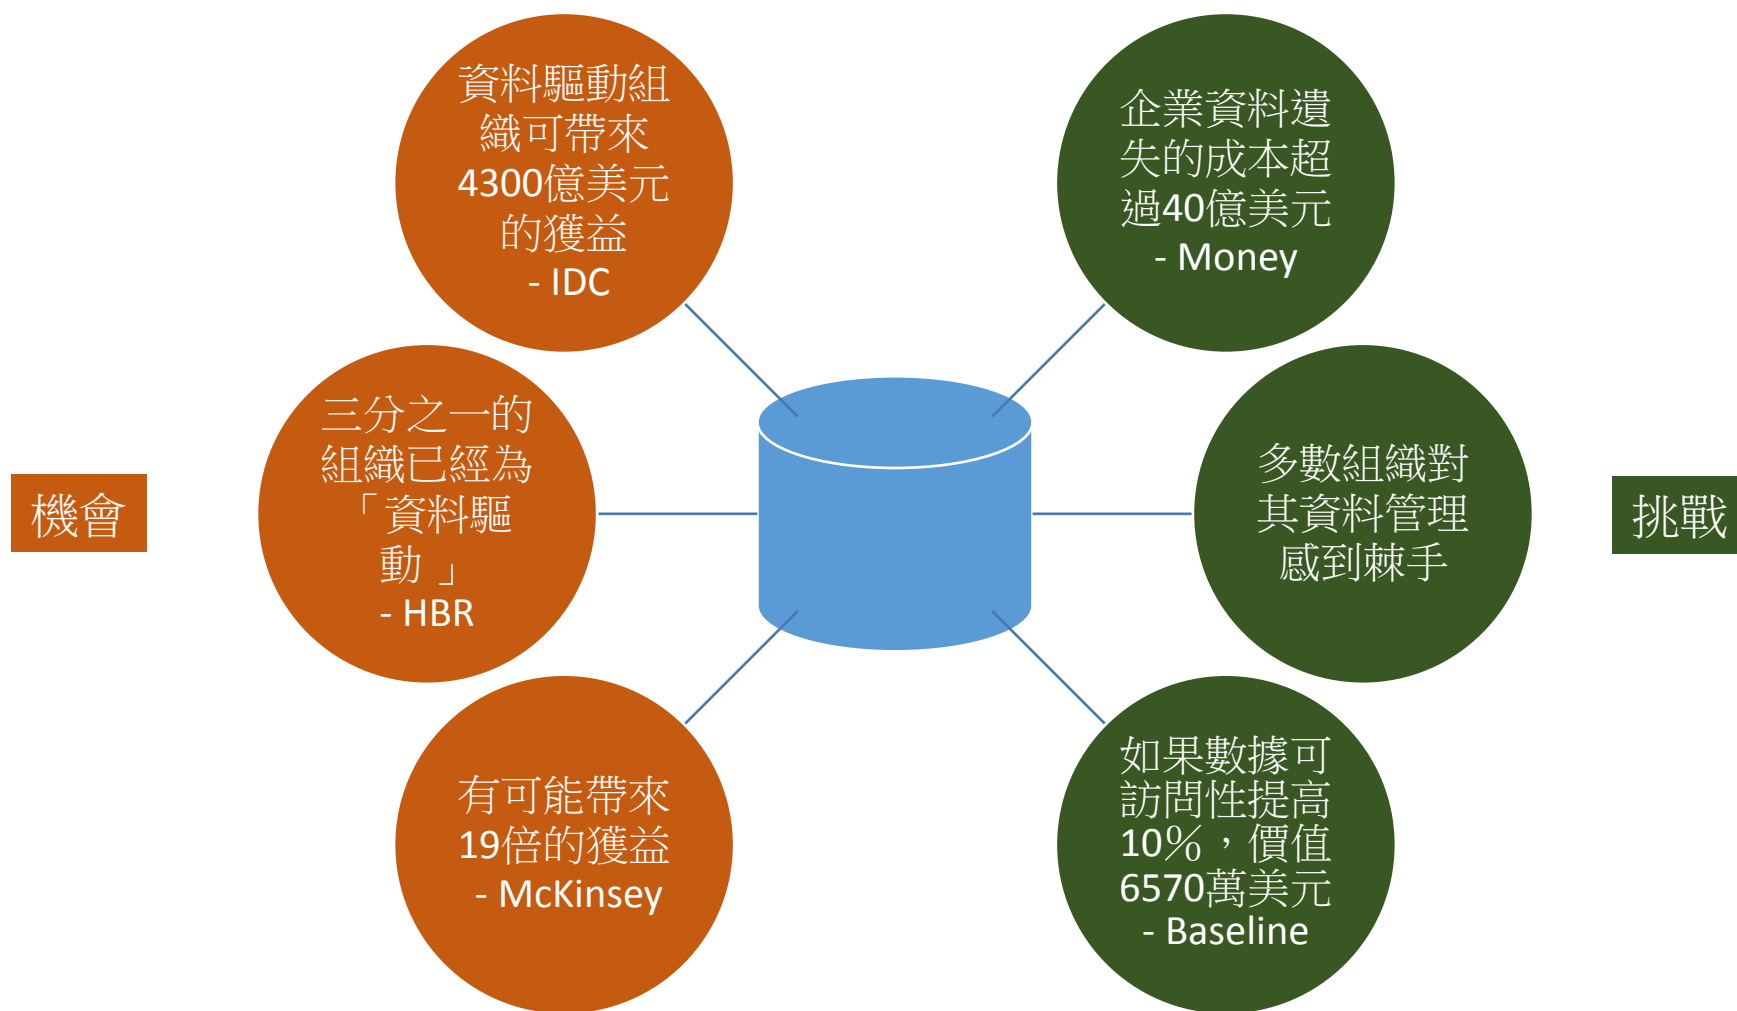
資料驅動組織可帶來4300億美元的獲益
- IDC

企業資料遺失的成本超過40億美元
- Money

機會

三分之一的組織已經為「資料驅動」
- HBR

多數組織對其資料管理感到棘手

挑戰

有可能帶來19倍的獲益
- McKinsey

如果數據可訪問性提高10%，價值6570萬美元
- Baseline